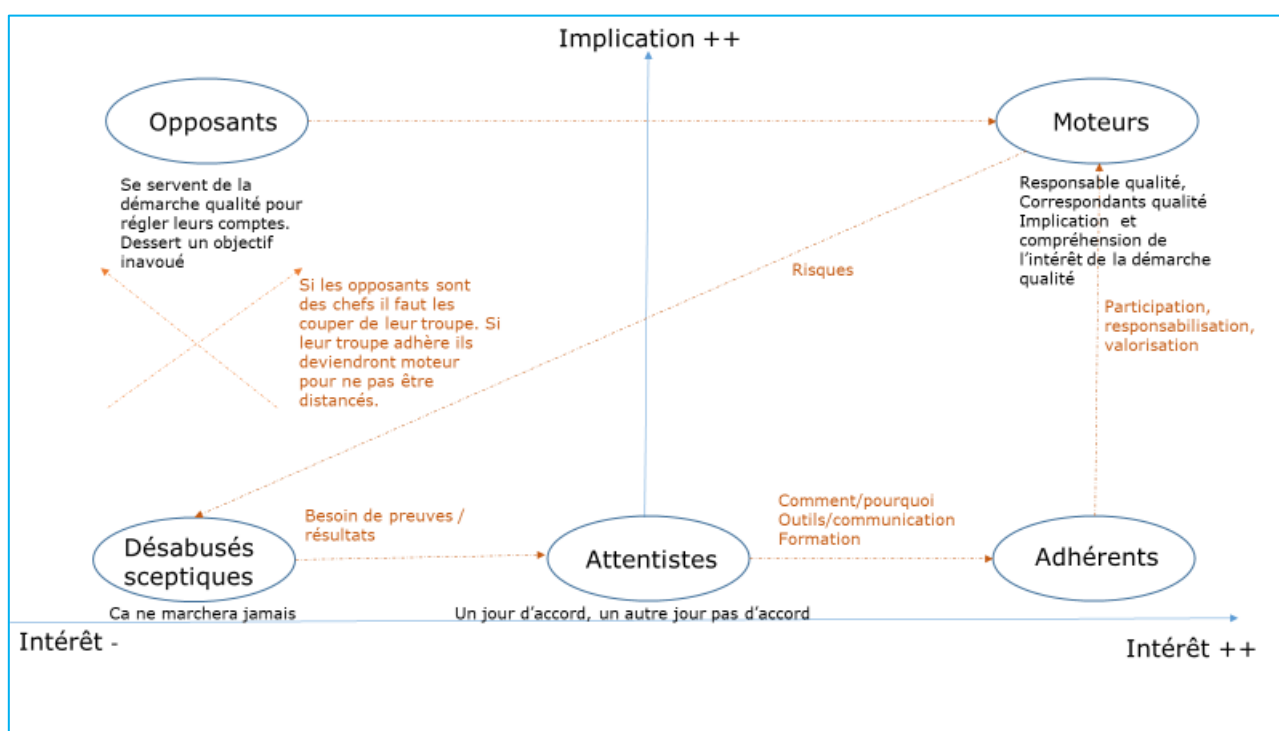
Implication ++

Opposants

Moteurs

Se servent de la démarche qualité pour régler leurs comptes. Dessert un objectif inavoué

Si les opposants sont des chefs il faut les couper de leur troupe. Si leur troupe adhère ils deviendront moteur pour ne pas être distancés.

Risques

Responsable qualité, Correspondants qualité Implication et compréhension de l'intérêt de la démarche qualité

Participation, responsabilisation, valorisation

Comment/pourquoi
Outils/communication
Formation

Besoin de preuves / résultats

Désabusés sceptiques

Attentistes

Adhérents

Ca ne marchera jamais

Un jour d'accord, un autre jour pas d'accord

Intérêt -

Intérêt ++